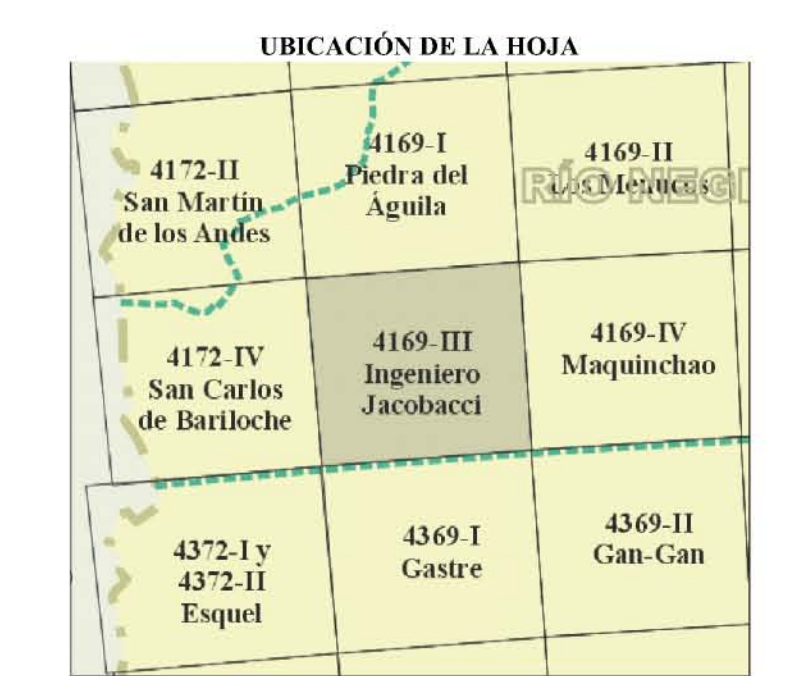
UBICACIÓN DE LA HOJA

4172-II
San Martín
de los Andes

4169-I
Piedra del
Águila

4169-II
Los Menucos

RÍO NEGR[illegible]

4172-IV
San Carlos
de Bariloche

4169-III
Ingeniero
Jacobacci

4169-IV
Maquinchao

4372-I y
4372-II
Esquel

4369-I
Gastre

4369-II
Gan-Gan